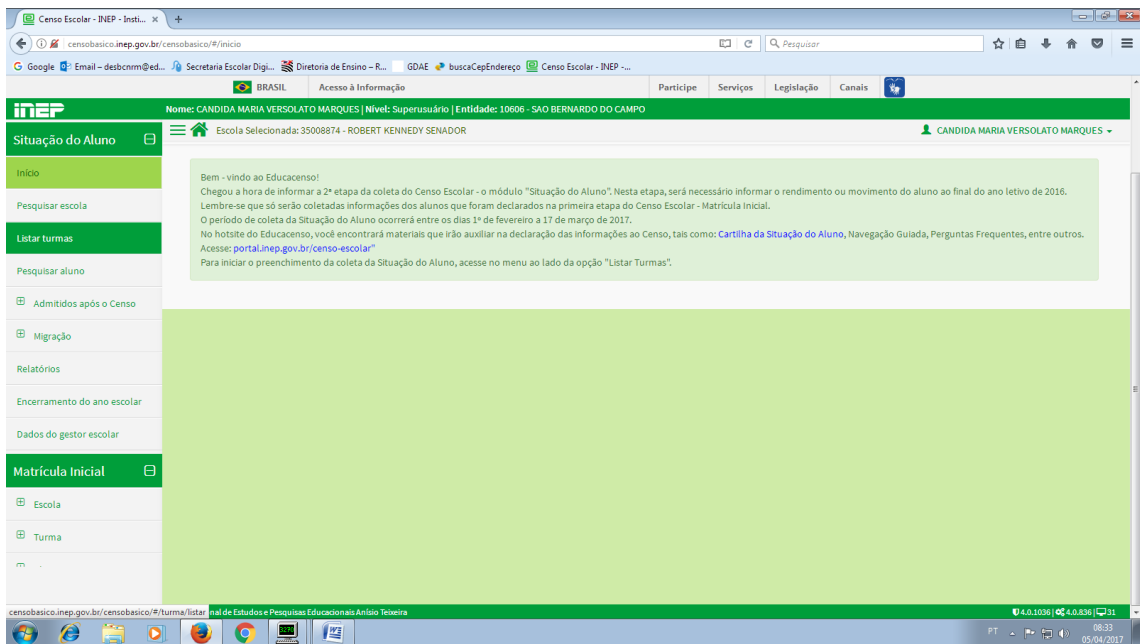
Censo Escolar - INEP - Insti... ×  +

censobasico.inep.gov.br/censobasico/#/inicio

Pesquisar

Google  Email – desbcnrm@ed...  Secretaria Escolar Digi...  Diretoria de Ensino – R...  GDAE  buscaCepEndereço  Censo Escolar - INEP -...

BRASIL  Acesso à Informação  Participe  Serviços  Legislação  Canais

INEP

Nome: CANDIDA MARIA VERSOLATO MARQUES | Nível: Superusuário | Entidade: 10606 - SAO BERNARDO DO CAMPO

Situação do Aluno

Escola Selecionada: 35008874 - ROBERT KENNEDY SENADOR

CANDIDA MARIA VERSOLATO MARQUES

Início

Pesquisar escola

Listar turmas

Pesquisar aluno

Admitidos após o Censo

Migração

Relatórios

Encerramento do ano escolar

Dados do gestor escolar

Matrícula Inicial

Escola

Turma

Bem - vindo ao Educacenso!
Chegou a hora de informar a 2ª etapa da coleta do Censo Escolar - o módulo "Situação do Aluno". Nesta etapa, será necessário informar o rendimento ou movimento do aluno ao final do ano letivo de 2016.
Lembre-se que só serão coletadas informações dos alunos que foram declarados na primeira etapa do Censo Escolar - Matrícula Inicial.
O período de coleta da Situação do Aluno ocorrerá entre os dias 1º de fevereiro a 17 de março de 2017.
No hotsite do Educacenso, você encontrará materiais que irão auxiliar na declaração das informações ao Censo, tais como: Cartilha da Situação do Aluno, Navegação Guiada, Perguntas Frequentes, entre outros.
Acesse: portal.inep.gov.br/censo-escolar"
Para iniciar o preenchimento da coleta da Situação do Aluno, acesse no menu ao lado da opção "Listar Turmas".

censobasico.inep.gov.br/censobasico/#/turma/listar nal de Estudos e Pesquisas Educacionais Anísio Teixeira

4.0.1036 | 4.0.836 | 31

PT  08:33  05/04/2017